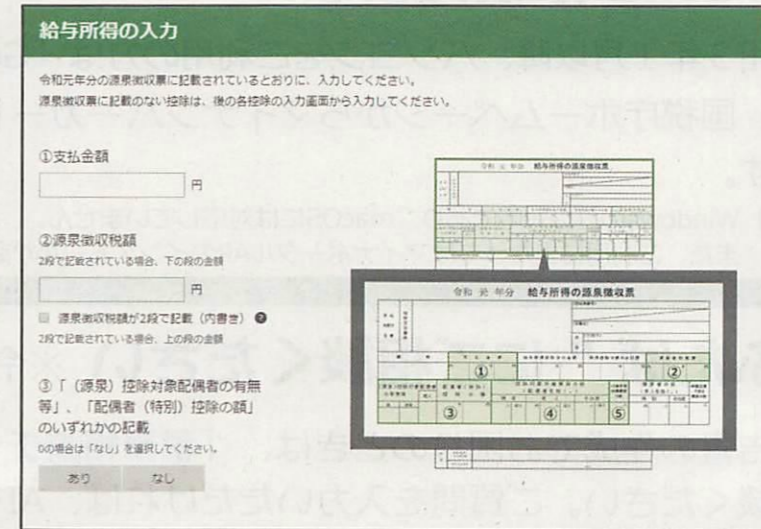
給与所得の入力

令和元年分の源泉徴収票に記載されているとおりに、入力してください。
源泉徴収票に記載のない控除は、後の各控除の入力画面から入力してください。

①支払金額

円

②源泉徴収税額
2段で記載されている場合、下の段の金額

円

源泉徴収税額が2段で記載（内書き）

2段で記載されている場合、上の段の金額

③「（源泉）控除対象配偶者の有無等」、「配偶者（特別）控除の額」のいずれかの記載
0の場合は「なし」を選択してください。

あり　なし

令和　元　年分　給与所得の源泉徴収票

①　②　③　④　⑤